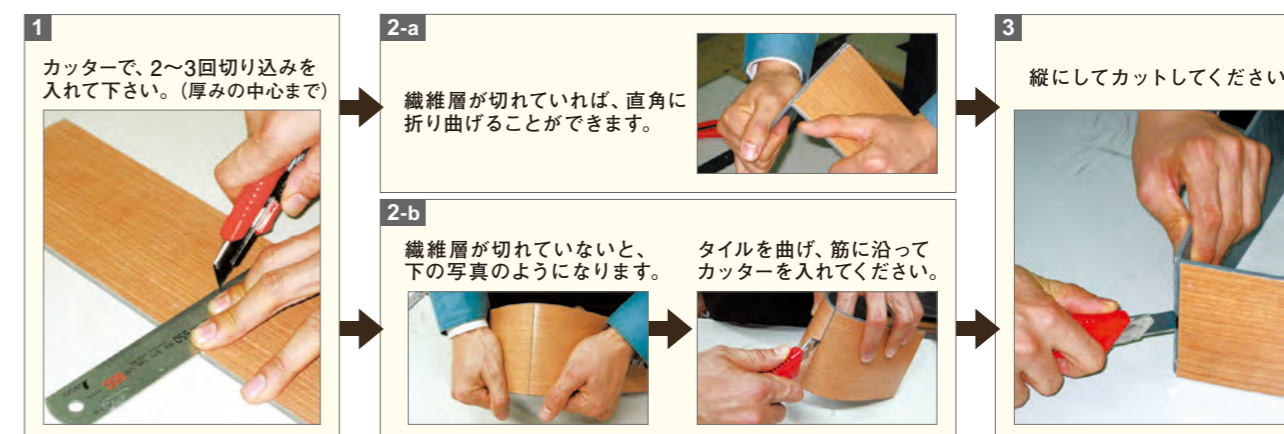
1

カッターで、2〜3回切り込みを入れて下さい。（厚みの中心まで）

2-a

繊維層が切れていれば、直角に折り曲げることができます。

2-b

繊維層が切れていないと、下の写真のようになります。

タイルを曲げ、筋に沿ってカッターを入れてください。

3

縦にしてカットしてください